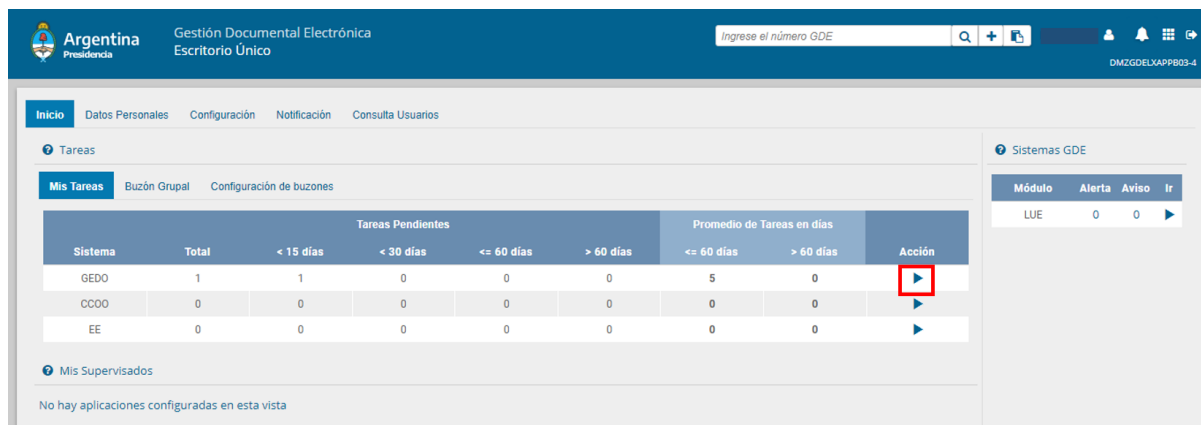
Argentina
Presidencia

Gestión Documental Electrónica
Escritorio Único

Ingrese el número GDE

DMZGDELXAPPB03-4

Inicio Datos Personales Configuración Notificación Consulta Usuarios

Tareas

Mis Tareas Buzón Grupal Configuración de buzones

| Sistema | Total | < 15 días | < 30 días | <= 60 días | > 60 días | <= 60 días | > 60 días | Acción |
|---|---|---|---|---|---|---|---|---|
| | Tareas Pendientes | | | | | Promedio de Tareas en días | | |
| GEDO | 1 | 1 | 0 | 0 | 0 | 5 | 0 | ▶ |
| CCOO | 0 | 0 | 0 | 0 | 0 | 0 | 0 | ▶ |
| EE | 0 | 0 | 0 | 0 | 0 | 0 | 0 | ▶ |

Mis Supervisados

No hay aplicaciones configuradas en esta vista

Sistemas GDE

| Módulo | Alerta | Aviso | Ir |
|---|---|---|---|
| LUE | 0 | 0 | ▶ |